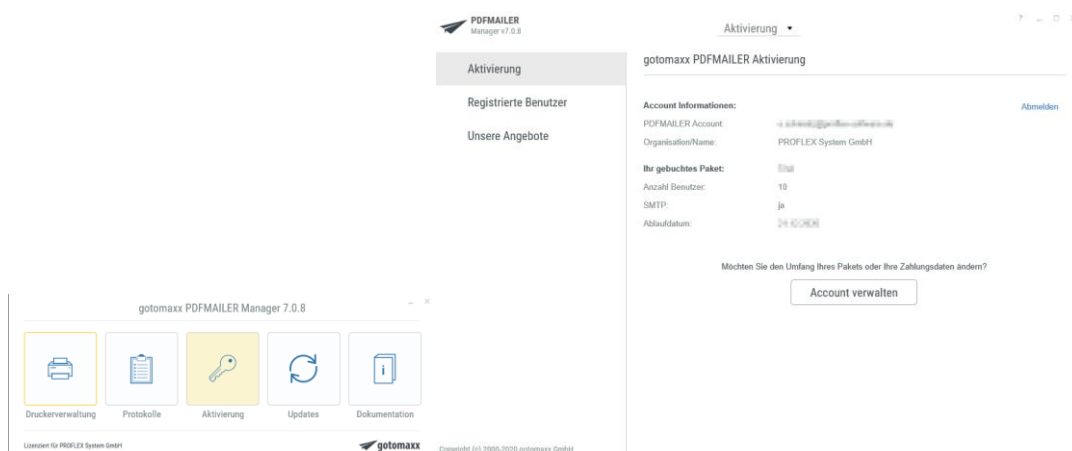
PDFMAILER
Manager v7.0.8

Aktivierung ▾

? _ □

Aktivierung
Registrierte Benutzer
Unsere Angebote

gotomaxx PDFMAILER Aktivierung

Account Informationen:
Abmelden
PDFMAILER Account: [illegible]
Organisation/Name: PROFLEX System GmbH

Ihr gebuchtes Paket: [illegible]
Anzahl Benutzer: 10
SMTP: ja
Ablaufdatum: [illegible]

Möchten Sie den Umfang Ihres Pakets oder Ihre Zahlungsdaten ändern?

Account verwalten

gotomaxx PDFMAILER Manager 7.0.8

_ ×

Druckerverwaltung
Protokolle
Aktivierung
Updates
Dokumentation

Lizenziert für PROFLEX System GmbH

gotomaxx

Copyright (c) 2000-2020 gotomaxx GmbH